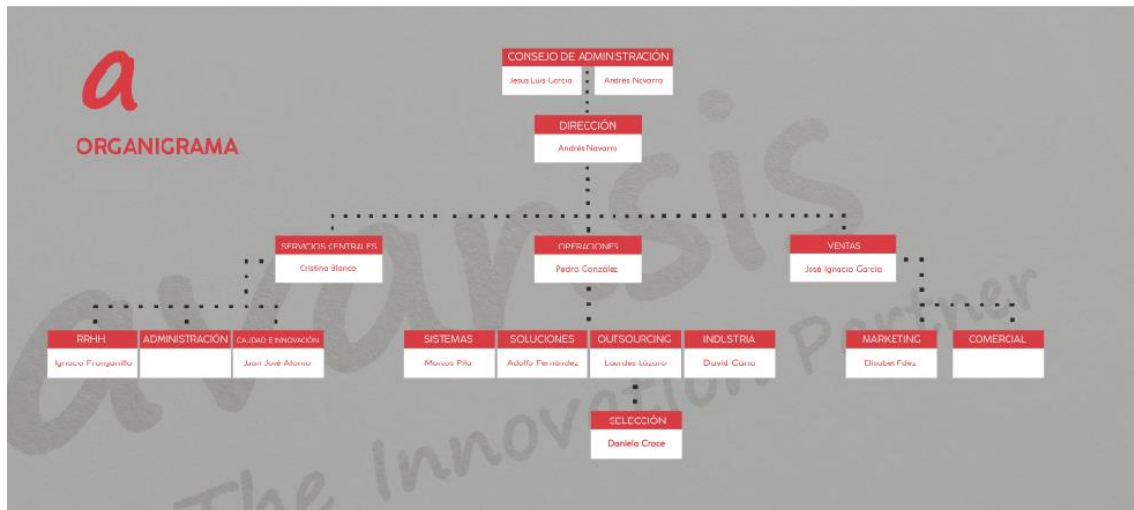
a

ORGANIGRAMA

CONSEJO DE ADMINISTRACIÓN
Jesus Luis Garcia
Andres Navarro

DIRECCIÓN
Andrés Navarro

SERVICIOS CENTRALES
Cristina Blanco

OPERACIONES
Pedro González

VENTAS
José Ignacio García

RRHH
Ignacio Franganillo

ADMINISTRACIÓN

CALIDAD E INNOVACIÓN
Juan José Alonso

SISTEMAS
Marcos Pila

SOLUCIONES
Adolfo Fernández

OUTSOURCING
Lourdes Lázaro

INDUSTRIA
David Cano

MARKETING
Elisabet Fdez

COMERCIAL

SELECCIÓN
Daniela Croce

avansis
The Innovation Partner